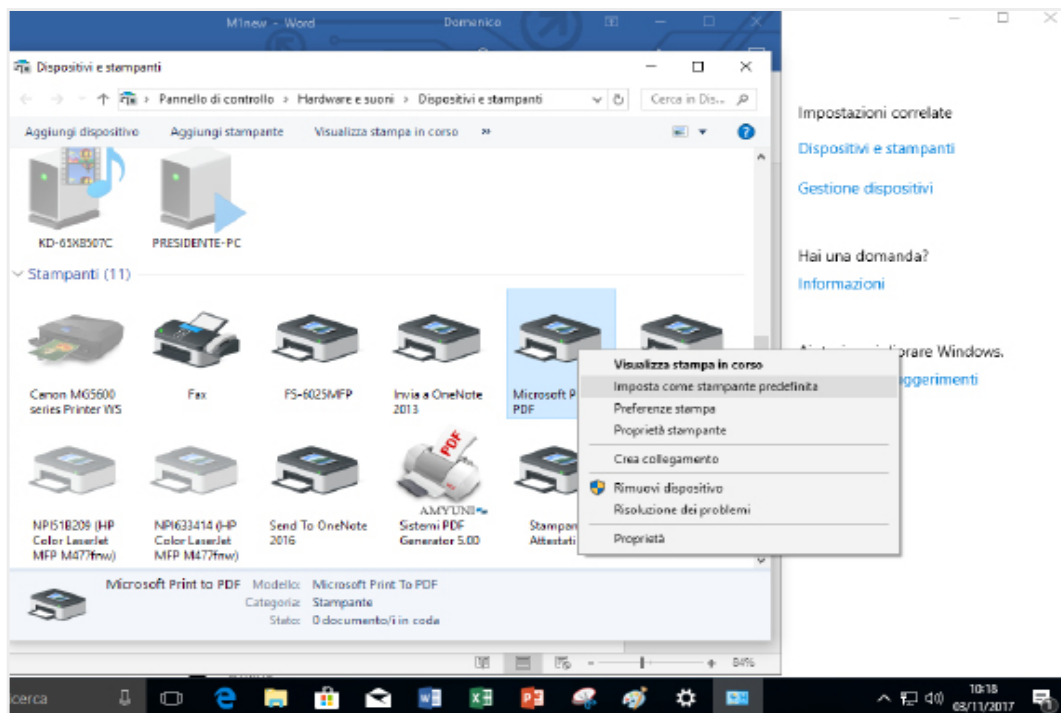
M1new - Word

Domenico

Dispositivi e stampanti

Pannello di controllo › Hardware e suoni › Dispositivi e stampanti

Cerca in Dis...

Aggiungi dispositivo   Aggiungi stampante   Visualizza stampa in corso   »

KD-65X8507C

PRESIDENTE-PC

Stampanti (11)

Canon MG5600 series Printer WS

Fax

FS-6025MFP

Invia a OneNote 2013

Microsoft P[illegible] PDF

NPI51B209 (HP Color LaserJet MFP M477fnw)

NPI633414 (HP Color LaserJet MFP M477fnw)

Send To OneNote 2016

AMYUNI Sistemi PDF Generator 5.00

Stampan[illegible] Attestati

Visualizza stampa in corso
Imposta come stampante predefinita
Preferenze stampa
Proprietà stampante
Crea collegamento
Rimuovi dispositivo
Risoluzione dei problemi
Proprietà

Microsoft Print to PDF   Modello: Microsoft Print To PDF
Categoria: Stampante
Stato: 0 documento/i in coda

84%

Impostazioni correlate

Dispositivi e stampanti

Gestione dispositivi

Hai una domanda?

Informazioni

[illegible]orare Windows.

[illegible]ggerimenti

cerca

10:18
03/11/2017